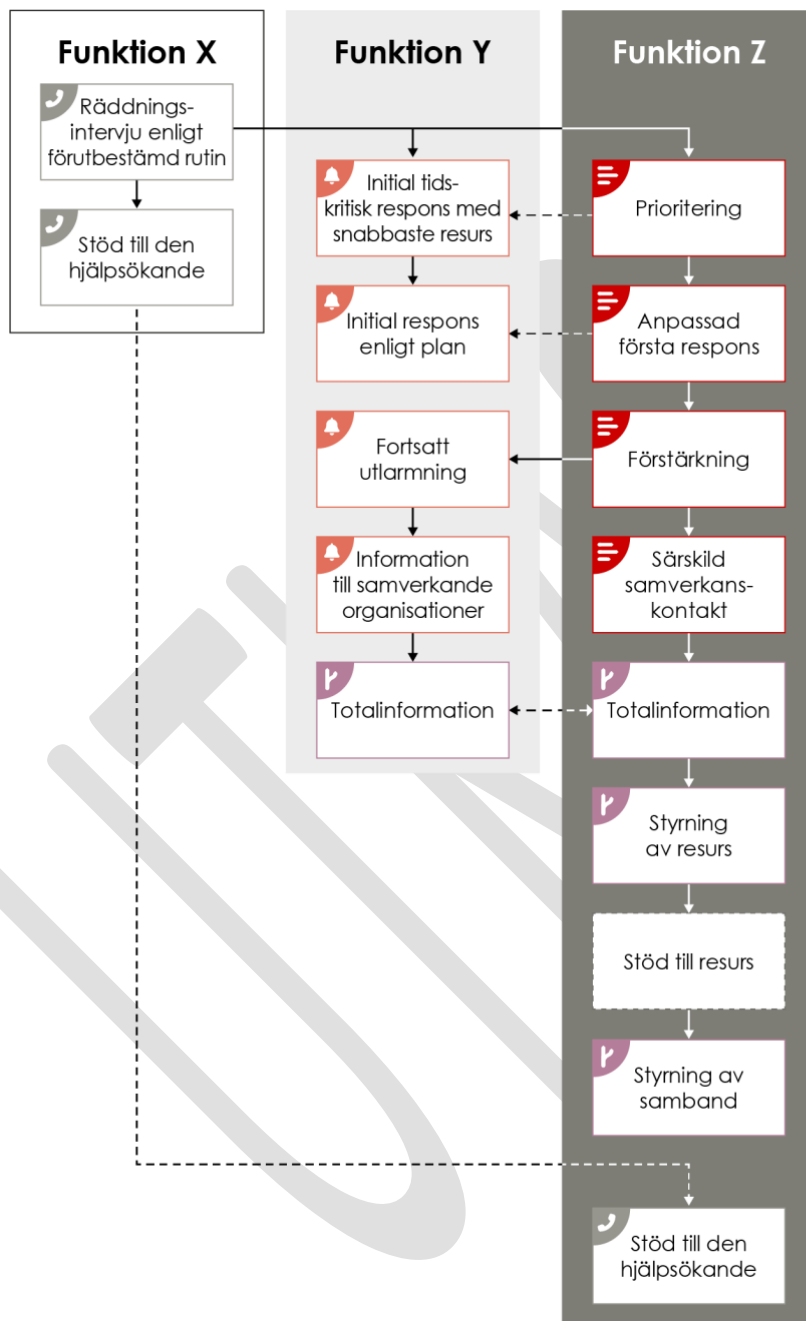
Funktion X

Räddningsintervju enligt förutbestämd rutin

Stöd till den hjälpsökande

Funktion Y

Initial tidskritisk respons med snabbaste resurs

Initial respons enligt plan

Fortsatt utlarmning

Information till samverkande organisationer

Totalinformation

Funktion Z

Prioritering

Anpassad första respons

Förstärkning

Särskild samverkanskontakt

Totalinformation

Styrning av resurs

Stöd till resurs

Styrning av samband

Stöd till den hjälpsökande